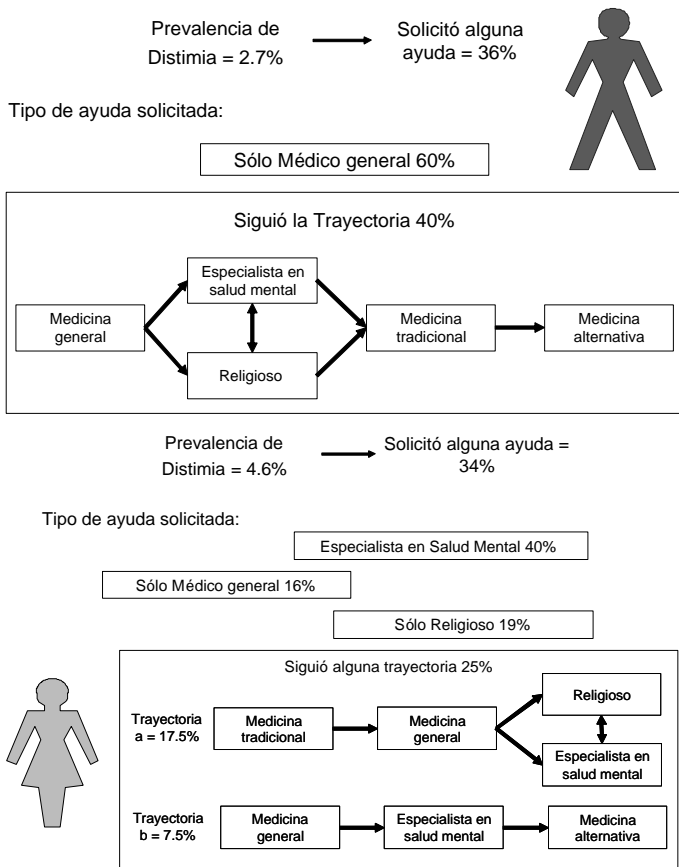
Prevalencia de Distimia = 2.7%

Solicitó alguna ayuda = 36%

Tipo de ayuda solicitada:

Sólo Médico general 60%

Siguió la Trayectoria 40%

Medicina general

Especialista en salud mental

Religioso

Medicina tradicional

Medicina alternativa

Prevalencia de Distimia = 4.6%

Solicitó alguna ayuda = 34%

Tipo de ayuda solicitada:

Especialista en Salud Mental 40%

Sólo Médico general 16%

Sólo Religioso 19%

Siguió alguna trayectoria 25%

Trayectoria a = 17.5%

Medicina tradicional

Medicina general

Religioso

Especialista en salud mental

Trayectoria b = 7.5%

Medicina general

Especialista en salud mental

Medicina alternativa